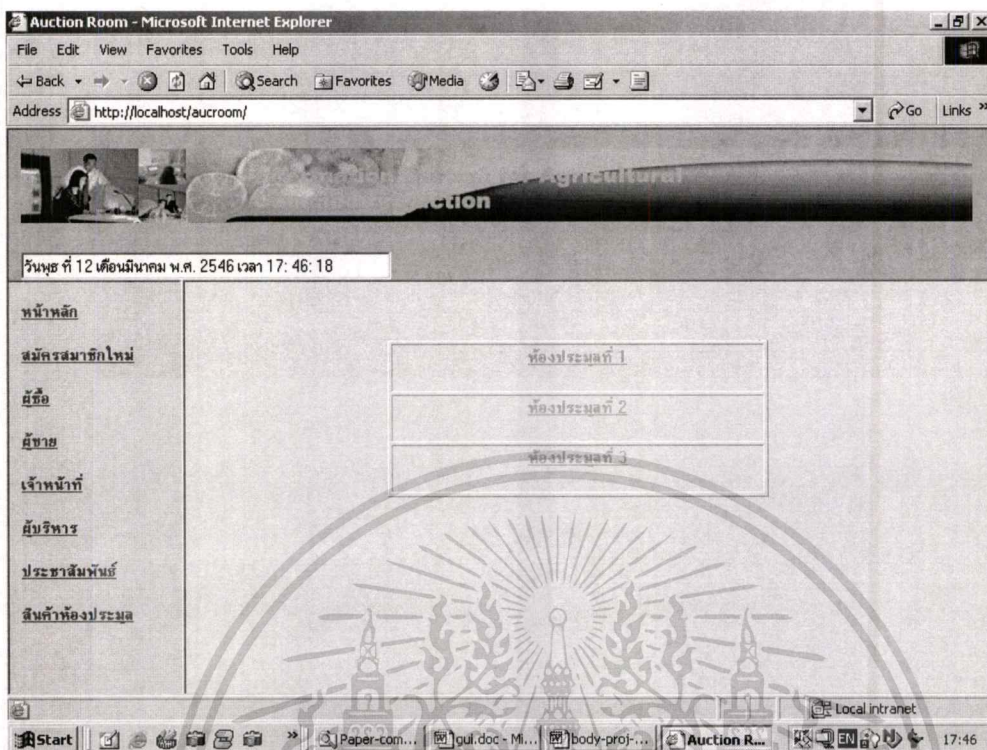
Auction Room - Microsoft Internet Explorer

File Edit View Favorites Tools Help

Back Search Favorites Media

Address http://localhost/aucroom/

Go Links »

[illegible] Agricultural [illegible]ction

วันพุธ ที่ 12 เดือนมีนาคม พ.ศ. 2546 เวลา 17: 46: 18

หน้าหลัก

สมัครสมาชิกใหม่

ผู้ซื้อ

ผู้ขาย

เจ้าหน้าที่

ผู้บริหาร

ประชาสัมพันธ์

สินค้าห้องประมูล

ห้องประมูลที่ 1

ห้องประมูลที่ 2

ห้องประมูลที่ 3

Local intranet

Start Paper-com... gui.doc - Mi... body-proj-... Auction R... EN 17:46